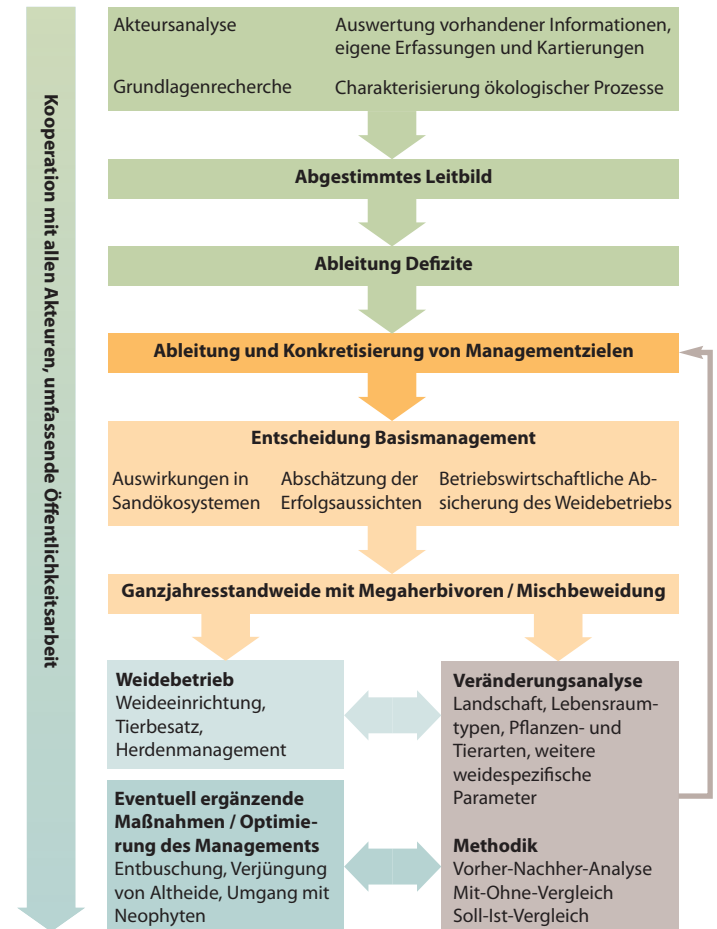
Kooperation mit allen Akteuren, umfassende Öffentlichkeitsarbeit

Akteursanalyse
Auswertung vorhandener Informationen, eigene Erfassungen und Kartierungen

Grundlagenrecherche
Charakterisierung ökologischer Prozesse

Abgestimmtes Leitbild

Ableitung Defizite

Ableitung und Konkretisierung von Managementzielen

Entscheidung Basismanagement

Auswirkungen in Sandökosystemen

Abschätzung der Erfolgsaussichten

Betriebswirtschaftliche Absicherung des Weidebetriebs

Ganzjahresstandweide mit Megaherbivoren / Mischbeweidung

Weidebetrieb
Weideeinrichtung, Tierbesatz, Herdenmanagement

Veränderungsanalyse
Landschaft, Lebensraumtypen, Pflanzen- und Tierarten, weitere weidespezifische Parameter

Eventuell ergänzende Maßnahmen / Optimierung des Managements
Entbuschung, Verjüngung von Altheide, Umgang mit Neophyten

Methodik
Vorher-Nachher-Analyse
Mit-Ohne-Vergleich
Soll-Ist-Vergleich